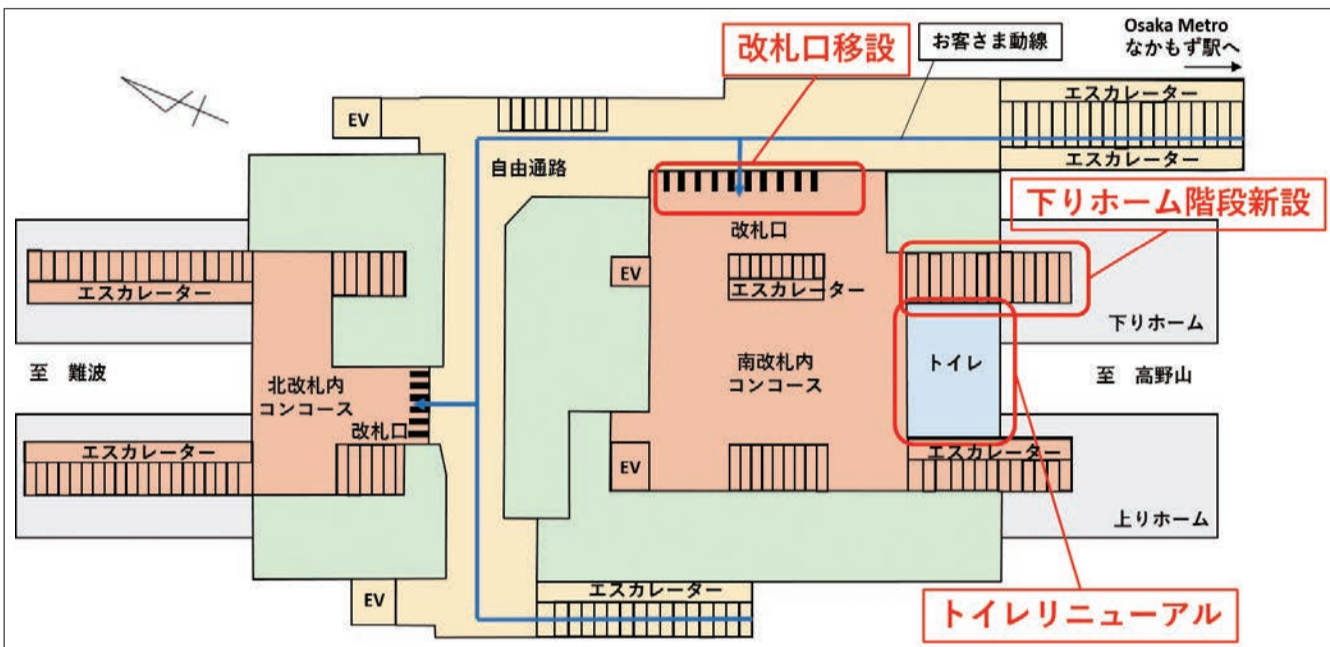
改札口移設

お客さま動線

Osaka Metro なかもず駅へ

エスカレーター

エスカレーター

EV

自由通路

下りホーム階段新設

改札口

EV

エスカレーター

エスカレーター

下りホーム

南改札内 コンコース

トイレ

至 難波

北改札内 コンコース

至 高野山

改札口

エスカレーター

EV

エスカレーター

上りホーム

EV

エスカレーター

トイレリニューアル